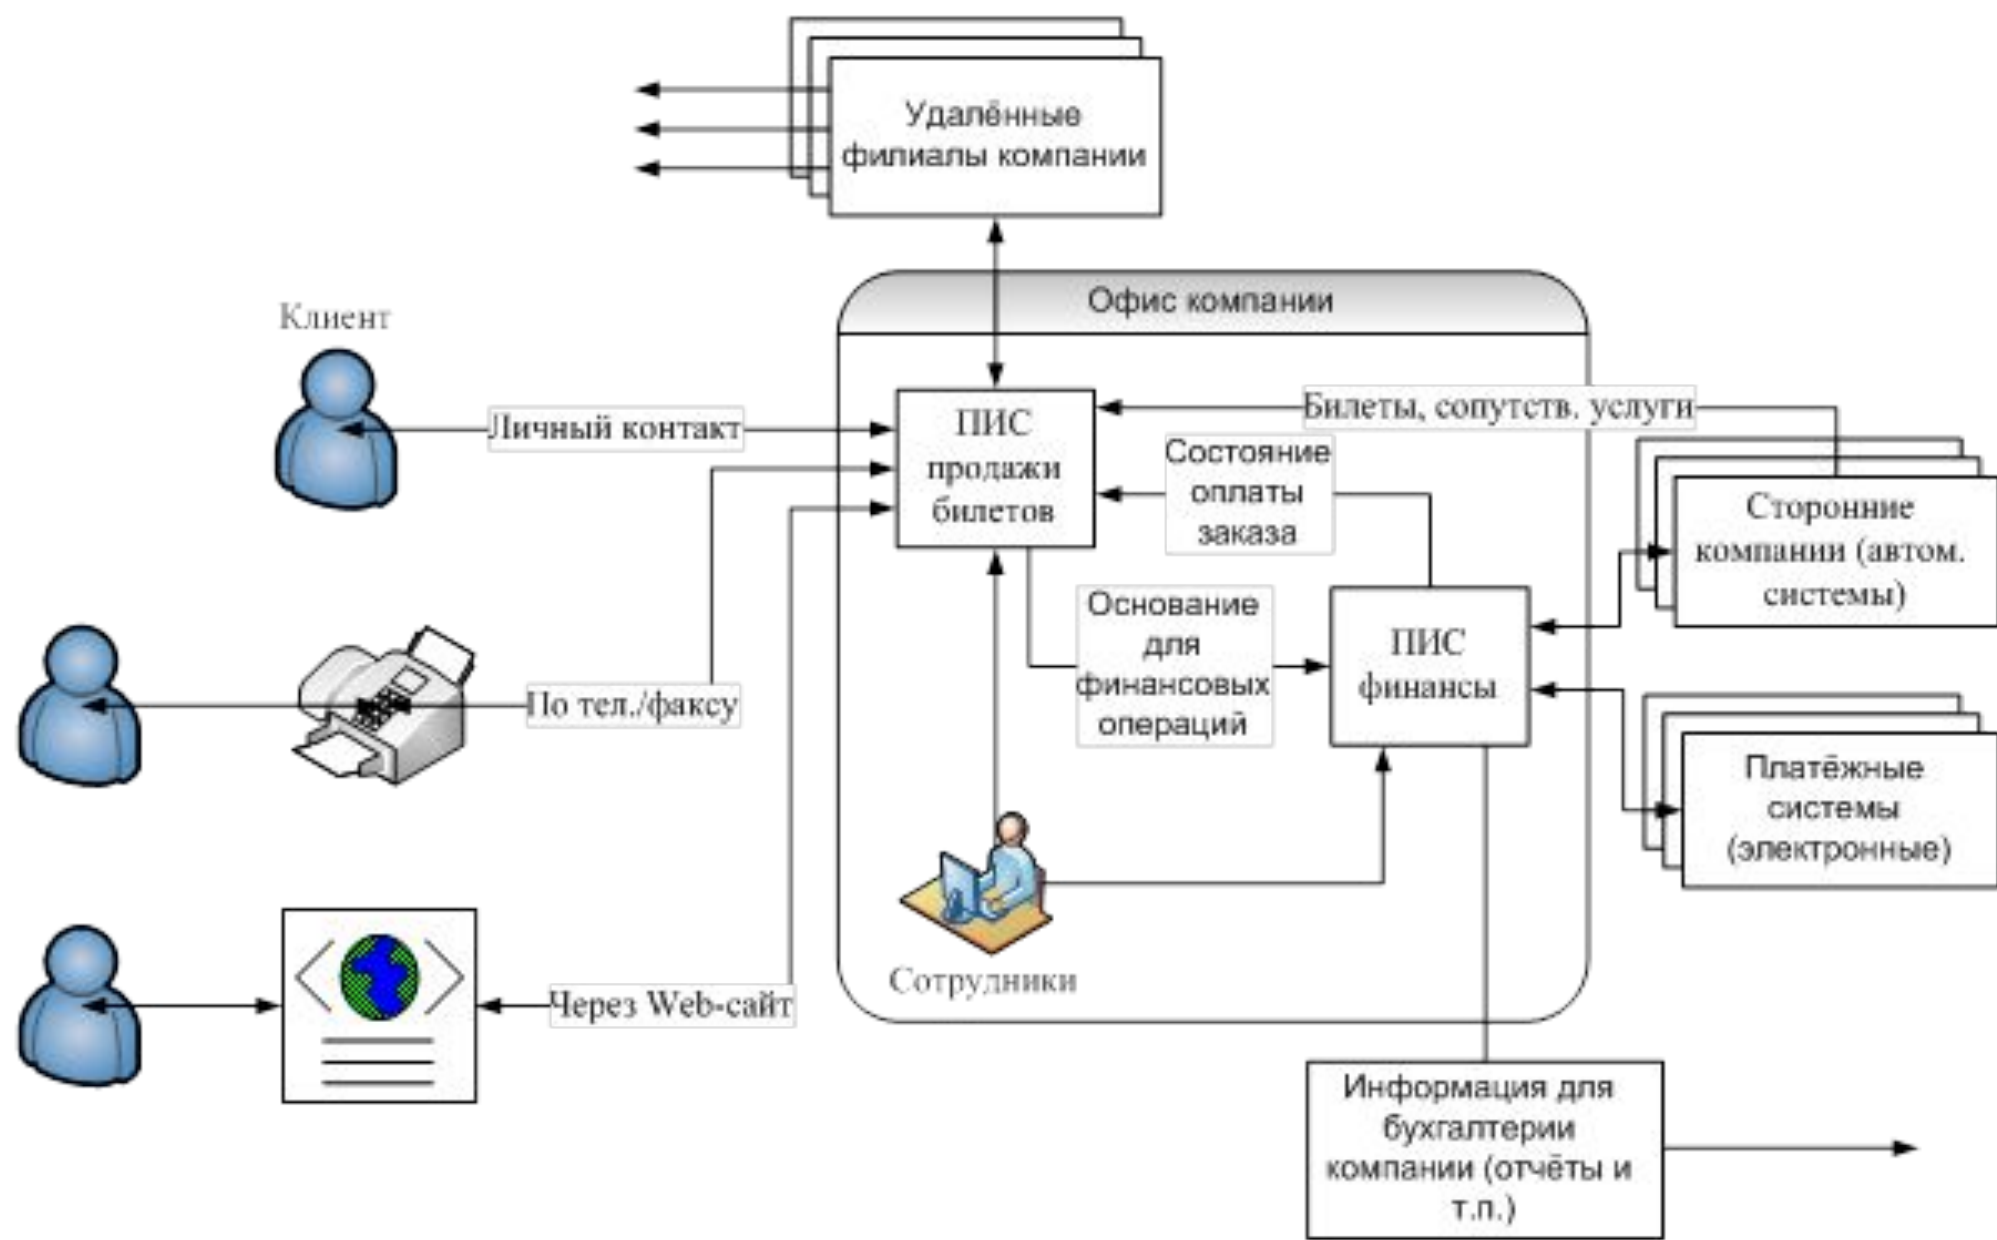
Удалённые филиалы компании

Офис компании

Клиент

Личный контакт

ПИС продажи билетов

Билеты, сопутств. услуги

Состояние оплаты заказа

Сторонние компании (автом. системы)

Основание для финансовых операций

ПИС финансы

По тел./факсу

Платёжные системы (электронные)

Сотрудники

Через Web-сайт

Информация для бухгалтерии компании (отчёты и т.п.)